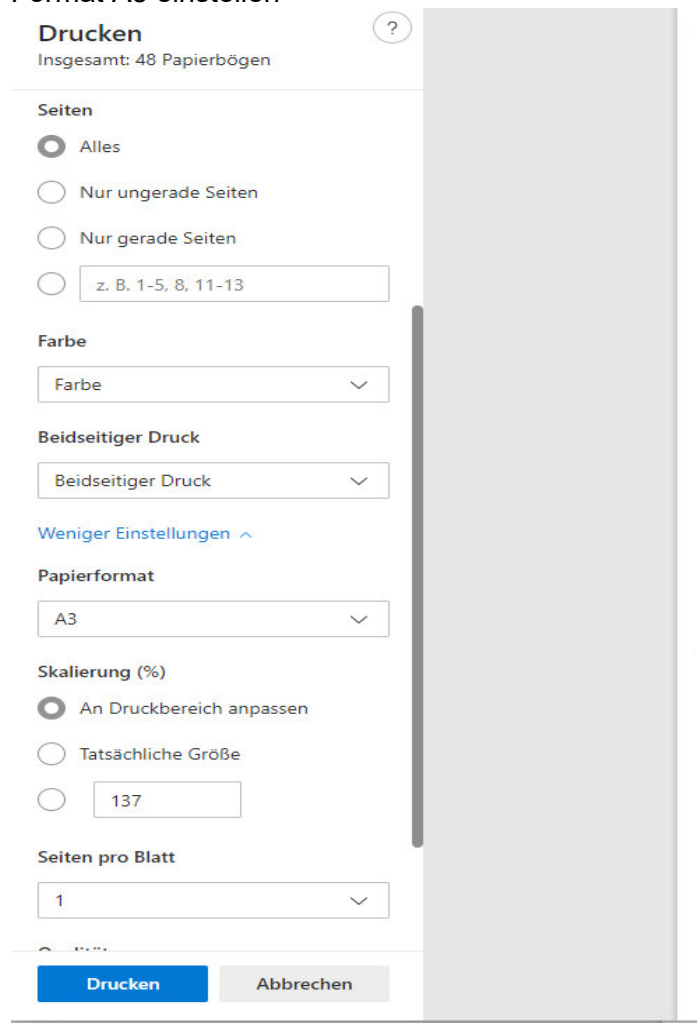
Format A3 einstellen

Drucken
Insgesamt: 48 Papierbögen

?

Seiten

Alles

Nur ungerade Seiten

Nur gerade Seiten

z. B. 1-5, 8, 11-13

Farbe

Farbe

Beidseitiger Druck

Beidseitiger Druck

Weniger Einstellungen ^

Papierformat

A3

Skalierung (%)

An Druckbereich anpassen

Tatsächliche Größe

137

Seiten pro Blatt

1

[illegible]

Drucken

Abbrechen